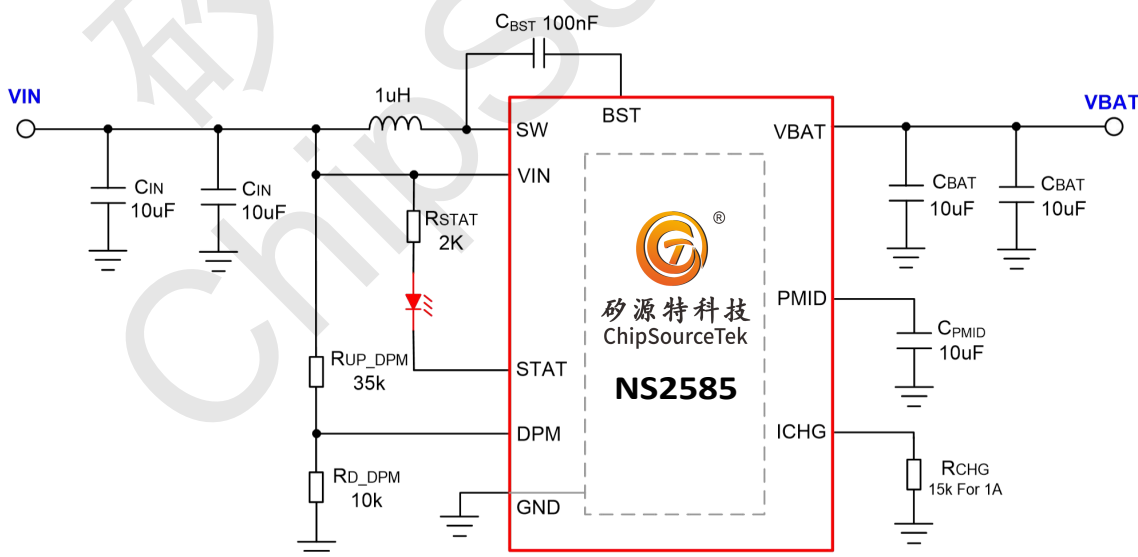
CBST 100nF

VIN

1uH

SW

BST

VBAT

VBAT

VIN

CIN 10uF

CIN 10uF

RSTAT 2K

CBAT 10uF

CBAT 10uF

®

矽源特科技
ChipSourceTek

PMID

CPMID 10uF

RUP_DPM 35k

STAT

NS2585

DPM

ICHG

RD_DPM 10k

RCHG 15k For 1A

GND